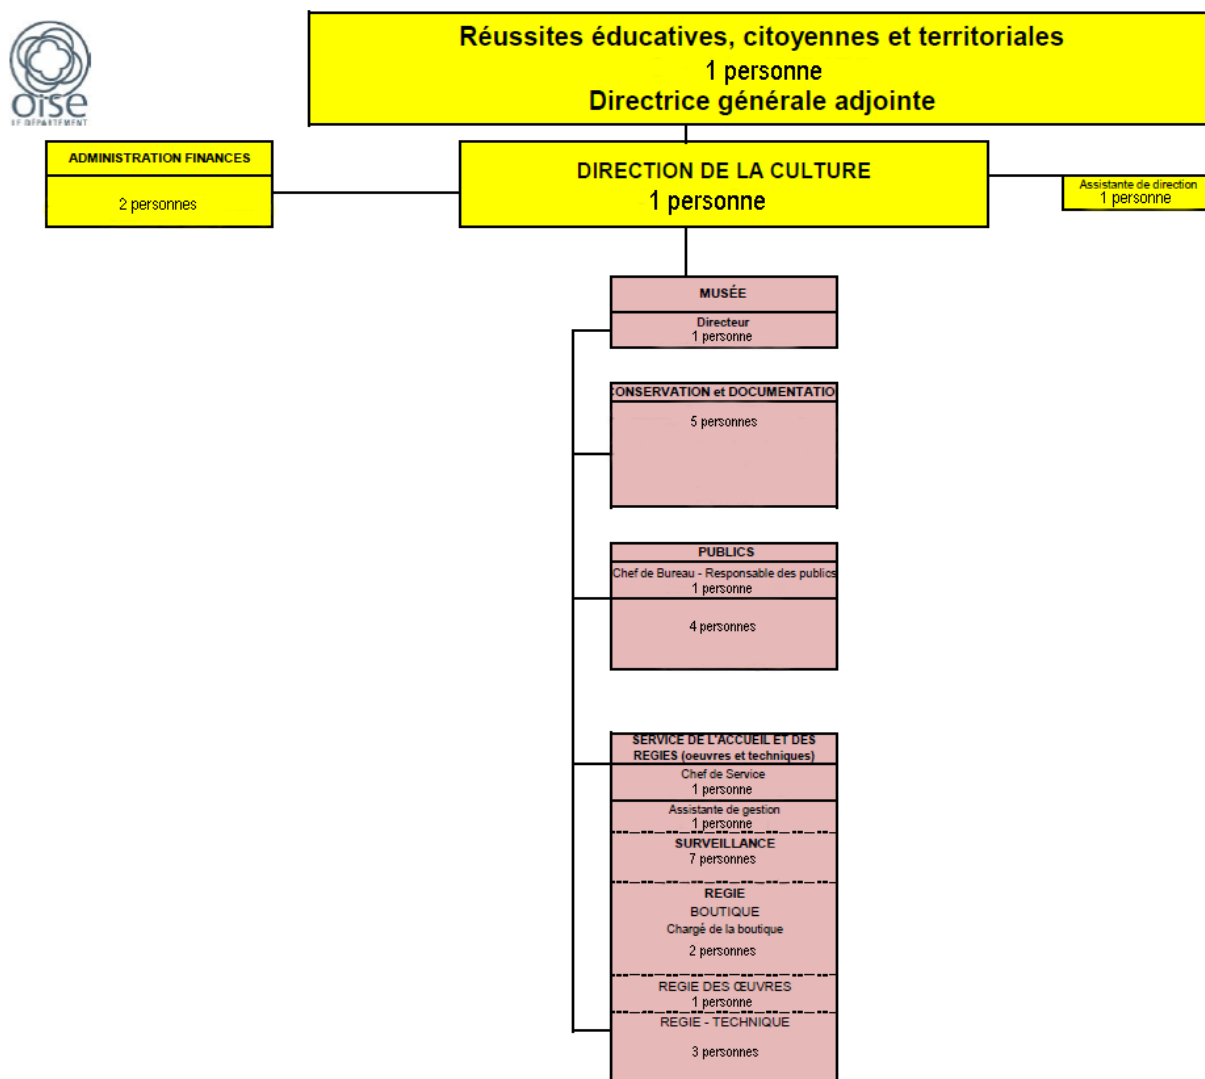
oise
LE DÉPARTEMENT

Réussites éducatives, citoyennes et territoriales
1 personne
Directrice générale adjointe

ADMINISTRATION FINANCES
2 personnes

DIRECTION DE LA CULTURE
1 personne

Assistante de direction
1 personne

MUSÉE
Directeur
1 personne

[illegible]ONSERVATION et DOCUMENTATIO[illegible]
5 personnes

PUBLICS
Chef de Bureau - Responsable des publics
1 personne
4 personnes

SERVICE DE L'ACCUEIL ET DES REGIES (oeuvres et techniques)
Chef de Service
1 personne
Assistante de gestion
1 personne
SURVEILLANCE
7 personnes
REGIE
BOUTIQUE
Chargé de la boutique
2 personnes
REGIE DES ŒUVRES
1 personne
REGIE - TECHNIQUE
3 personnes